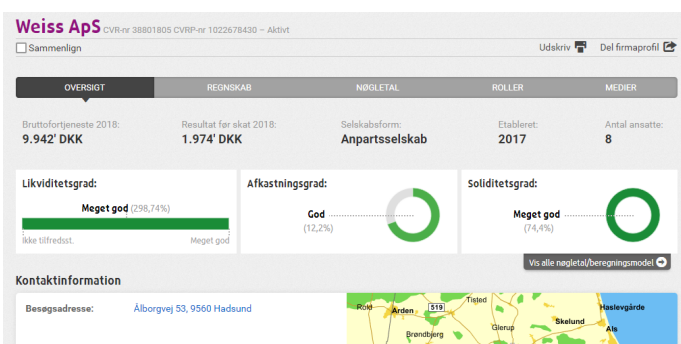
Weiss ApS CVR-nr 38801805 CVRP-nr 1022678430 – Aktivt

Sammenlign

Udskriv Del firmaprofil

OVERSIGT REGNSKAB NØGLETAL ROLLER MEDIER

Bruttofortjeneste 2018:
9.942' DKK

Resultat før skat 2018:
1.974' DKK

Selskabsform:
Anpartsselskab

Etableret:
2017

Antal ansatte:
8

Likviditetsgrad:
Meget god (298,74%)
Ikke tilfredsst. Meget god

Afkastningsgrad:
God
(12,2%)

Soliditetsgrad:
Meget god
(74,4%)

Vis alle nøgletal/beregningsmodel

Kontaktinformation

Besøgsadresse: Ålborgvej 53, 9560 Hadsund

Rold Arden 519 Tisted Haslevgårde Brøndbjerg Glerup Skelund Als